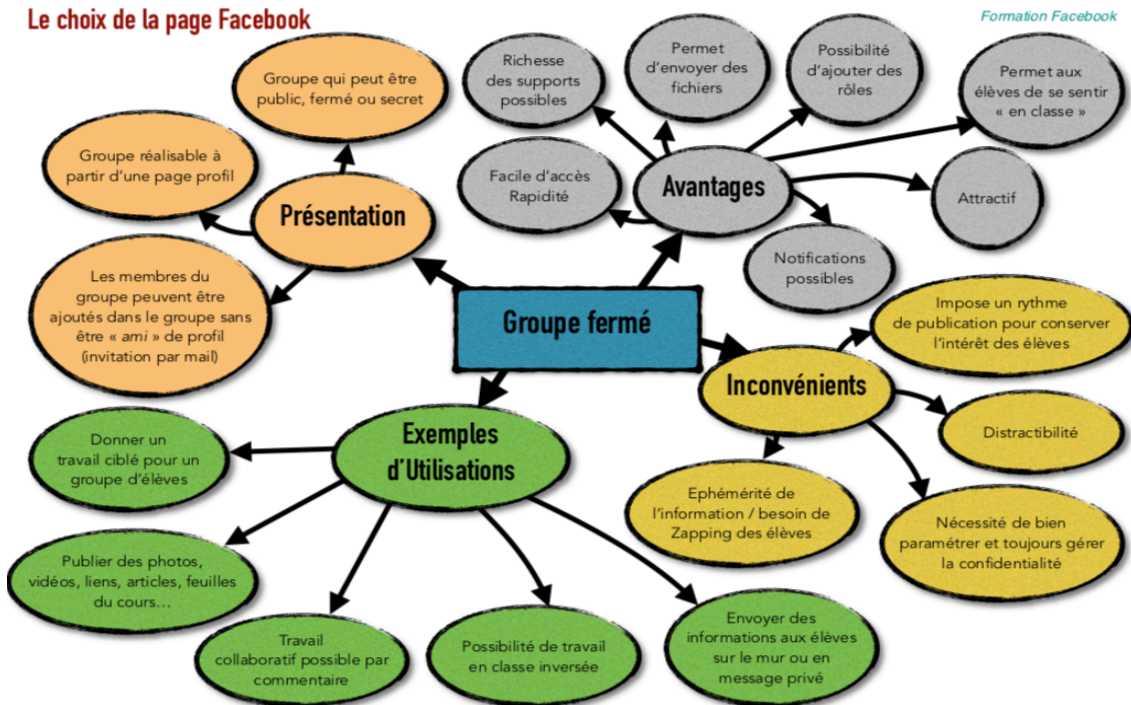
Le choix de la page Facebook

Formation Facebook

Groupe fermé

Présentation

Groupe qui peut être public, fermé ou secret

Groupe réalisable à partir d'une page profil

Les membres du groupe peuvent être ajoutés dans le groupe sans être « ami » de profil (invitation par mail)

Avantages

Richesse des supports possibles

Permet d'envoyer des fichiers

Possibilité d'ajouter des rôles

Permet aux élèves de se sentir « en classe »

Facile d'accès Rapidité

Attractif

Notifications possibles

Inconvénients

Impose un rythme de publication pour conserver l'intérêt des élèves

Distractibilité

Ephémérité de l'information / besoin de Zapping des élèves

Nécessité de bien paramétrer et toujours gérer la confidentialité

Exemples d'Utilisations

Donner un travail ciblé pour un groupe d'élèves

Publier des photos, vidéos, liens, articles, feuilles du cours…

Travail collaboratif possible par commentaire

Possibilité de travail en classe inversée

Envoyer des informations aux élèves sur le mur ou en message privé